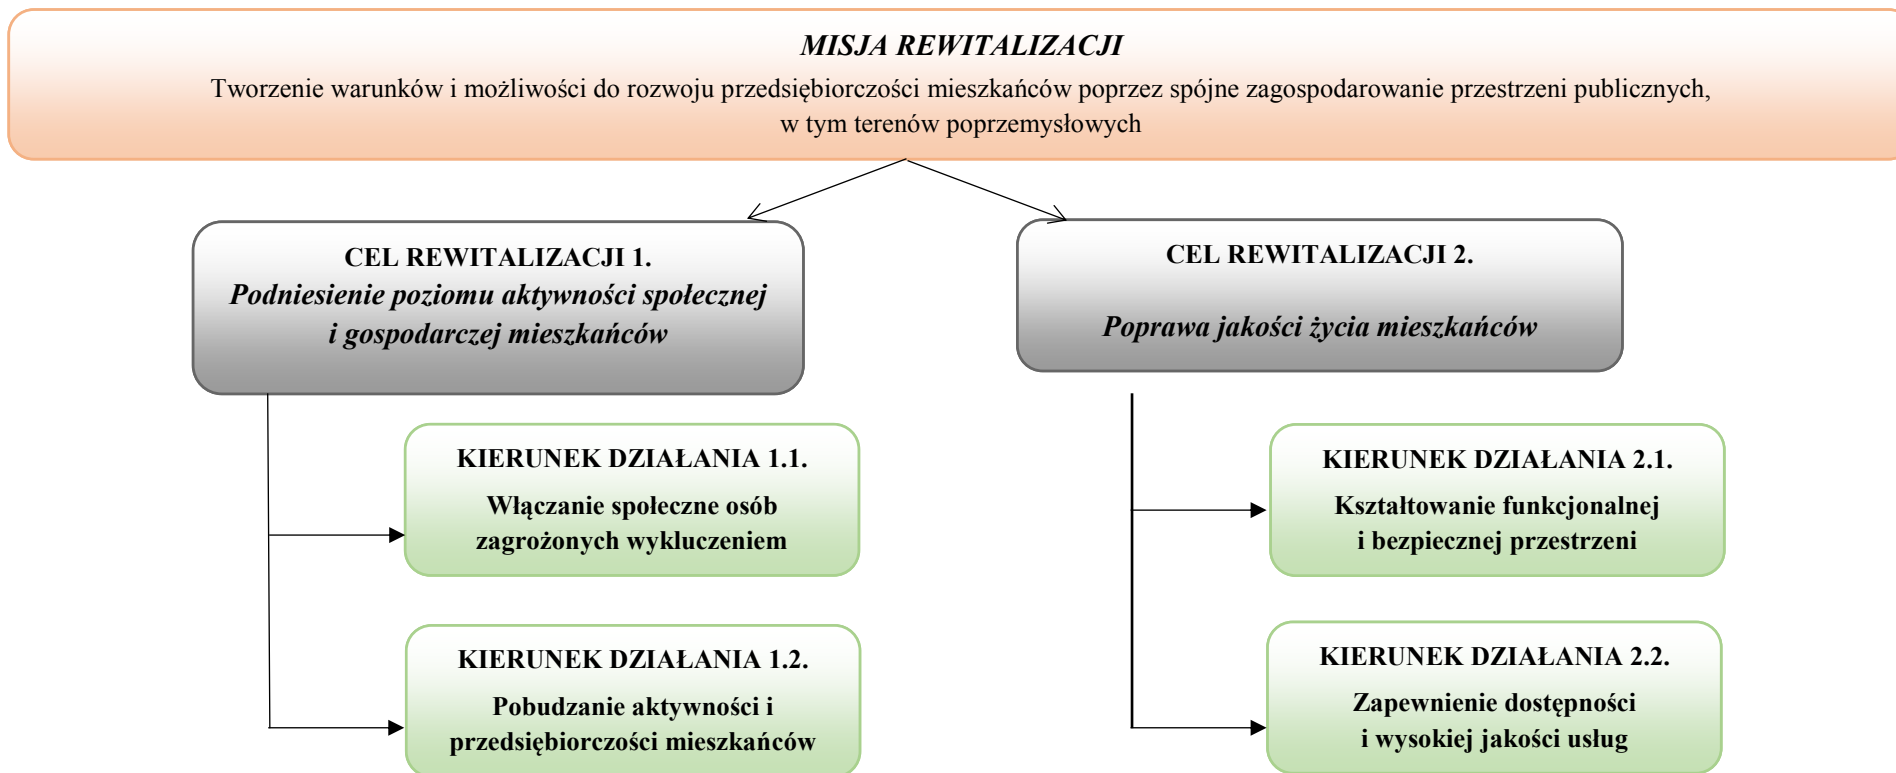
MISJA REWITALIZACJI
Tworzenie warunków i możliwości do rozwoju przedsiębiorczości mieszkańców poprzez spójne zagospodarowanie przestrzeni publicznych, w tym terenów poprzemysłowych

CEL REWITALIZACJI 1.
Podniesienie poziomu aktywności społecznej i gospodarczej mieszkańców

CEL REWITALIZACJI 2.
Poprawa jakości życia mieszkańców

KIERUNEK DZIAŁANIA 1.1.
Włączanie społeczne osób zagrożonych wykluczeniem

KIERUNEK DZIAŁANIA 1.2.
Pobudzanie aktywności i przedsiębiorczości mieszkańców

KIERUNEK DZIAŁANIA 2.1.
Kształtowanie funkcjonalnej i bezpiecznej przestrzeni

KIERUNEK DZIAŁANIA 2.2.
Zapewnienie dostępności i wysokiej jakości usług